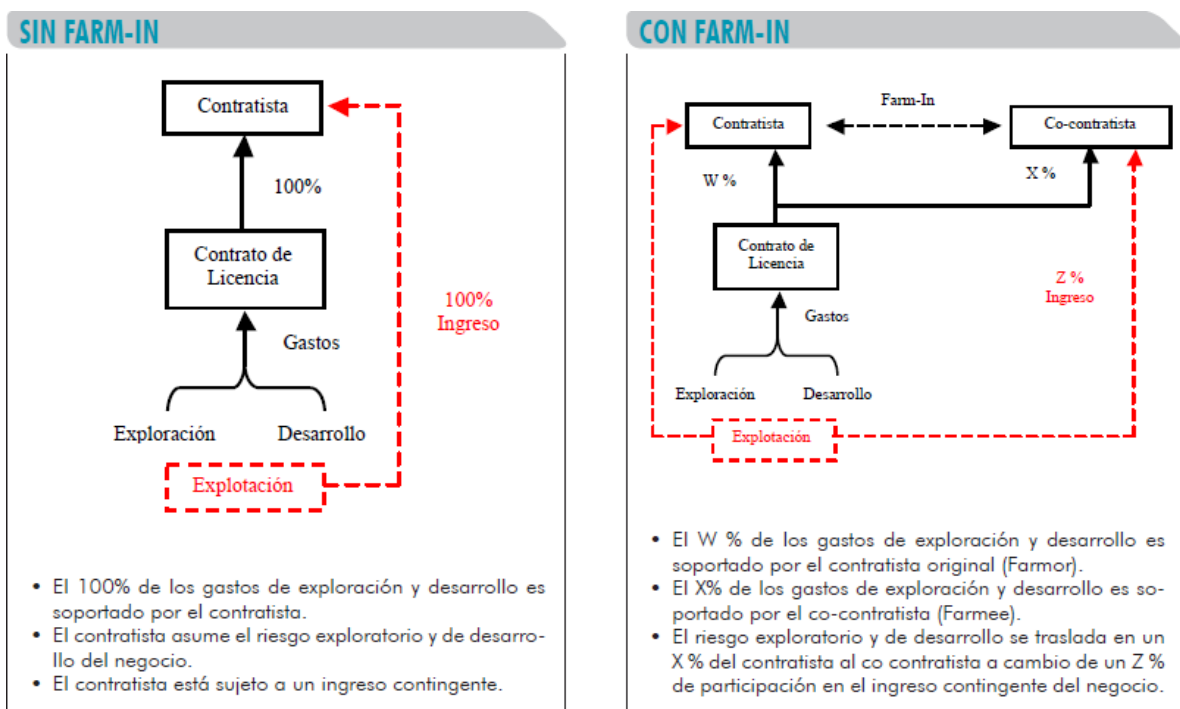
SIN FARM-IN

Contratista

100%

Contrato de Licencia

100% Ingreso

Gastos

Exploración

Desarrollo

Explotación

• El 100% de los gastos de exploración y desarrollo es soportado por el contratista.
• El contratista asume el riesgo exploratorio y de desarrollo del negocio.
• El contratista está sujeto a un ingreso contingente.

CON FARM-IN

Farm-In

Contratista

Co-contratista

W %

X %

Contrato de Licencia

Z % Ingreso

Gastos

Exploración

Desarrollo

Explotación

• El W % de los gastos de exploración y desarrollo es soportado por el contratista original (Farmor).
• El X% de los gastos de exploración y desarrollo es soportado por el co-contratista (Farmee).
• El riesgo exploratorio y de desarrollo se traslada en un X % del contratista al co contratista a cambio de un Z % de participación en el ingreso contingente del negocio.